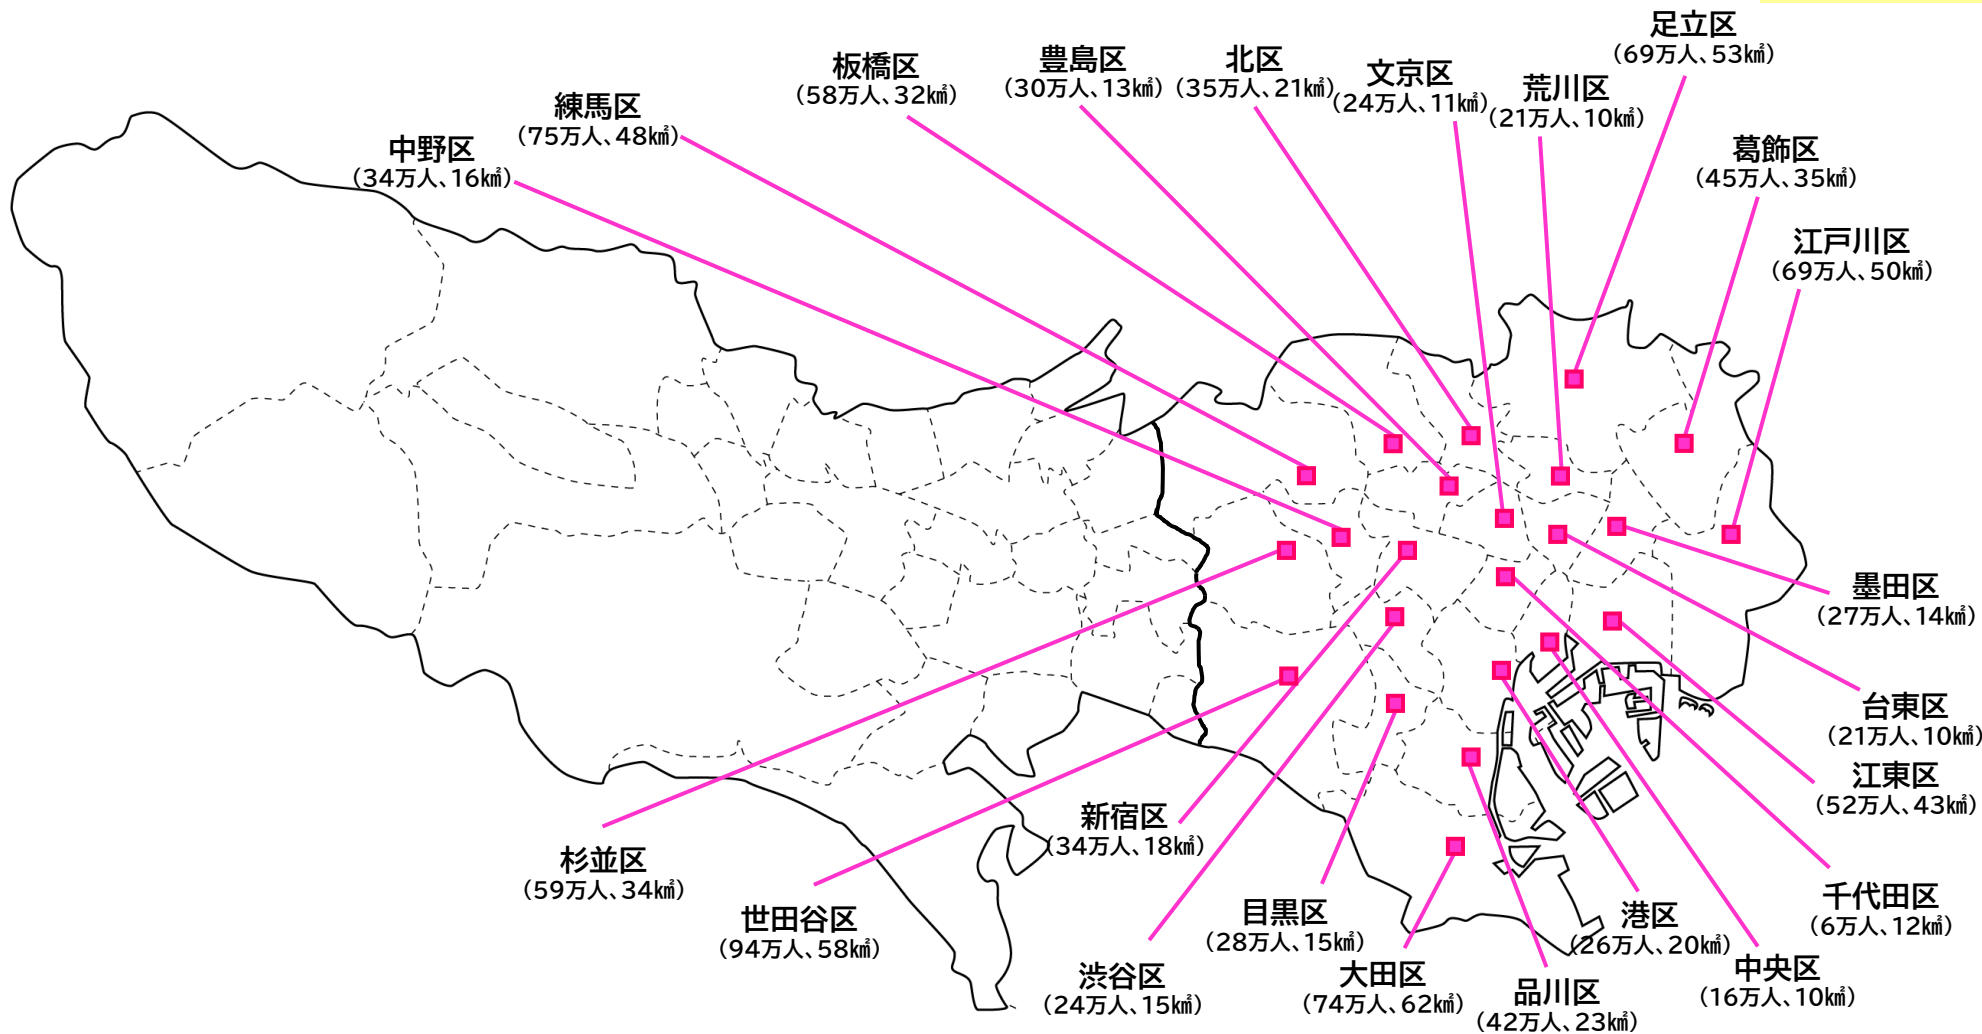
足立区
（69万人、53㎢）

板橋区
（58万人、32㎢）

豊島区
（30万人、13㎢）

北区
（35万人、21㎢）

文京区
（24万人、11㎢）

荒川区
（21万人、10㎢）

練馬区
（75万人、48㎢）

中野区
（34万人、16㎢）

葛飾区
（45万人、35㎢）

江戸川区
（69万人、50㎢）

墨田区
（27万人、14㎢）

台東区
（21万人、10㎢）

江東区
（52万人、43㎢）

新宿区
（34万人、18㎢）

杉並区
（59万人、34㎢）

世田谷区
（94万人、58㎢）

目黒区
（28万人、15㎢）

港区
（26万人、20㎢）

千代田区
（6万人、12㎢）

渋谷区
（24万人、15㎢）

大田区
（74万人、62㎢）

品川区
（42万人、23㎢）

中央区
（16万人、10㎢）